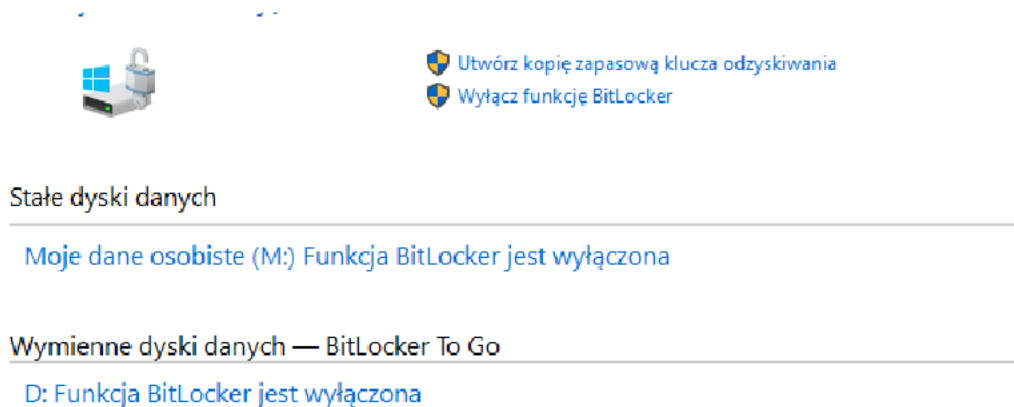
Utwórz kopię zapasową klucza odzyskiwania
Wyłącz funkcję BitLocker

Stałe dyski danych

Moje dane osobiste (M:) Funkcja BitLocker jest wyłączona

Wymienne dyski danych — BitLocker To Go

D: Funkcja BitLocker jest wyłączona